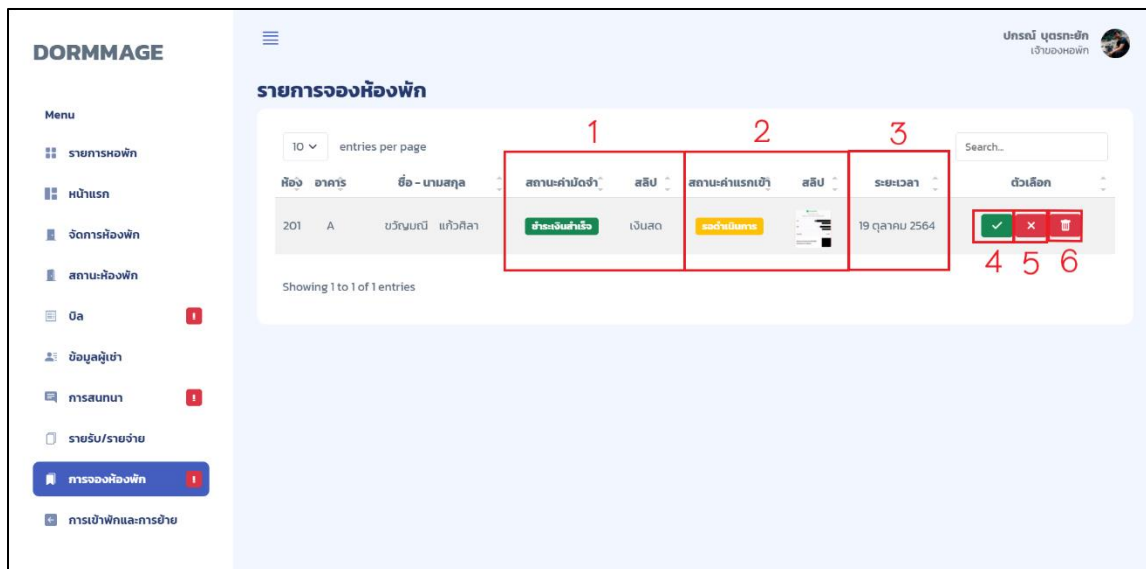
DORMMAGE

Menu

รายการหอพัก

หน้าแรก

จัดการห้องพัก

สถานะห้องพัก

บิล !

ข้อมูลผู้เช่า

การสนทนา !

รายรับ/รายจ่าย

การจองห้องพัก !

การเข้าพักและการย้าย

ปกรณ์ บุตรทะยัก
เจ้าของหอพัก

รายการจองห้องพัก

10 entries per page

Search...

1 2 3

| ห้อง | อาคาร | ชื่อ - นามสกุล | สถานะค่ามัดจำ | สลิป | สถานะค่าแรกเข้า | สลิป | ระยะเวลา | ตัวเลือก |
|---|---|---|---|---|---|---|---|---|
| 201 | A | ขวัญมณี แก้วศิลา | ชำระเงินสำเร็จ | เงินสด | รอดำเนินการ | | 19 ตุลาคม 2564 | ✓ × |

4 5 6

Showing 1 to 1 of 1 entries